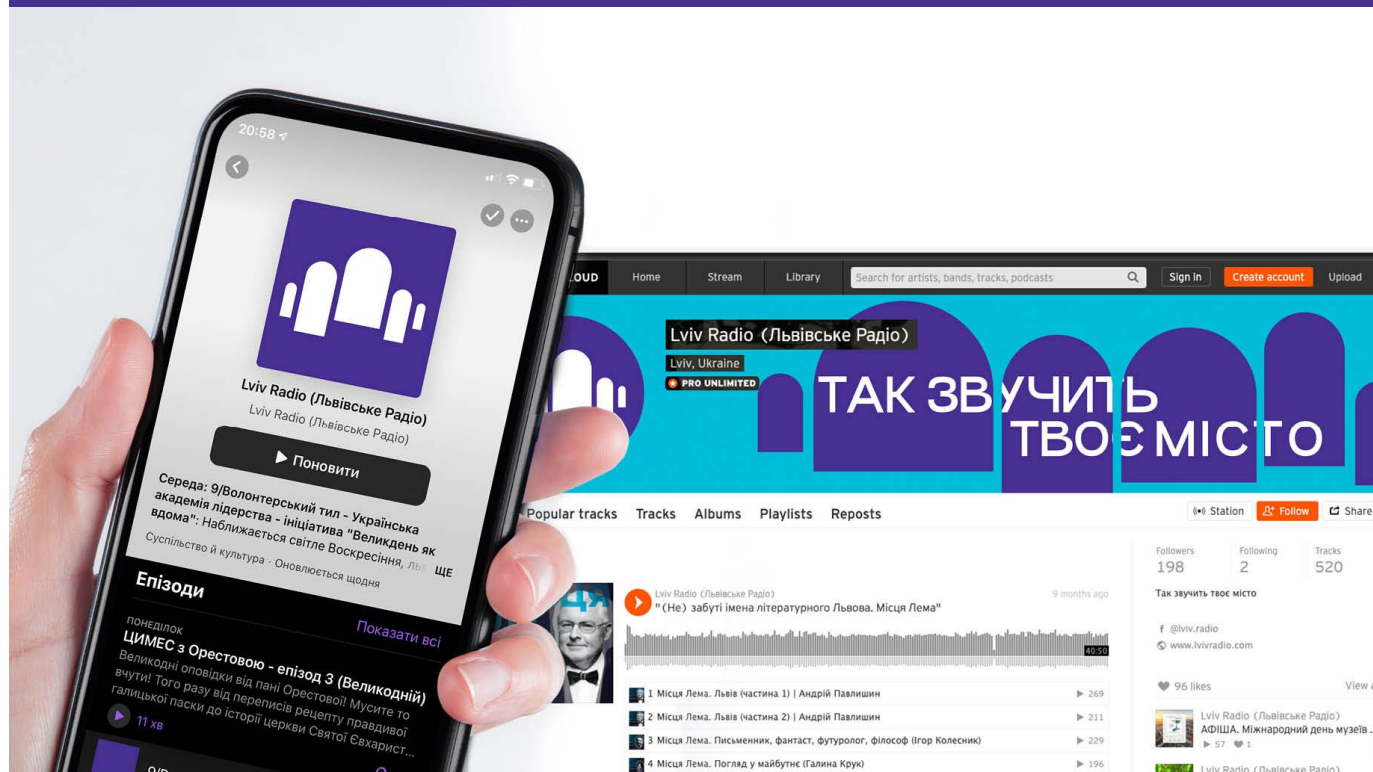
20:58

Lviv Radio (Львівське Радіо)
Lviv Radio (Львівське Радіо)

▶ Поновити

Середа: 9/Волонтерський тил - Українська академія лідерства - ініціатива "Великдень як вдома": Наближається світле Воскресіння, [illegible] ЩЕ
Суспільство й культура · Оновлюється щодня

Епізоди
Показати всі

ПОНЕДІЛОК
ЦИМЕС з Орестовою - епізод 3 (Великодній)
Великодні оповідки від пані Орестової! Мусите то вчути! Того разу від переписів рецепту правдивої галицької паски до історії церкви Святої Євхарист...
11 хв

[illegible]LOUD Home Stream Library Search for artists, bands, tracks, podcasts Sign in Create account Upload

Lviv Radio (Львівське Радіо)
Lviv, Ukraine
PRO UNLIMITED

ТАК ЗВУЧИТЬ ТВОЄ МІСТО

Popular tracks Tracks Albums Playlists Reposts
Station Follow Share

Lviv Radio (Львівське Радіо)
9 months ago
"(Не) забуті імена літературного Львова. Місця Лема"
40:50

1 Місця Лема. Львів (частина 1) | Андрій Павлишин ▶ 269
2 Місця Лема. Львів (частина 2) | Андрій Павлишин ▶ 211
3 Місця Лема. Письменник, фантаст, футуролог, філософ (Ігор Колесник) ▶ 229
4 Місця Лема. Погляд у майбутнє (Галина Крук) ▶ 196

Followers 198
Following 2
Tracks 520

Так звучить твоє місто

@lviv.radio
www.lvivradio.com

96 likes
View a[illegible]

Lviv Radio (Львівське Радіо)
АФІША. Міжнародний день музеїв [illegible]
▶ 57 ♥ 1

Lviv Radio (Львівське Радіо)